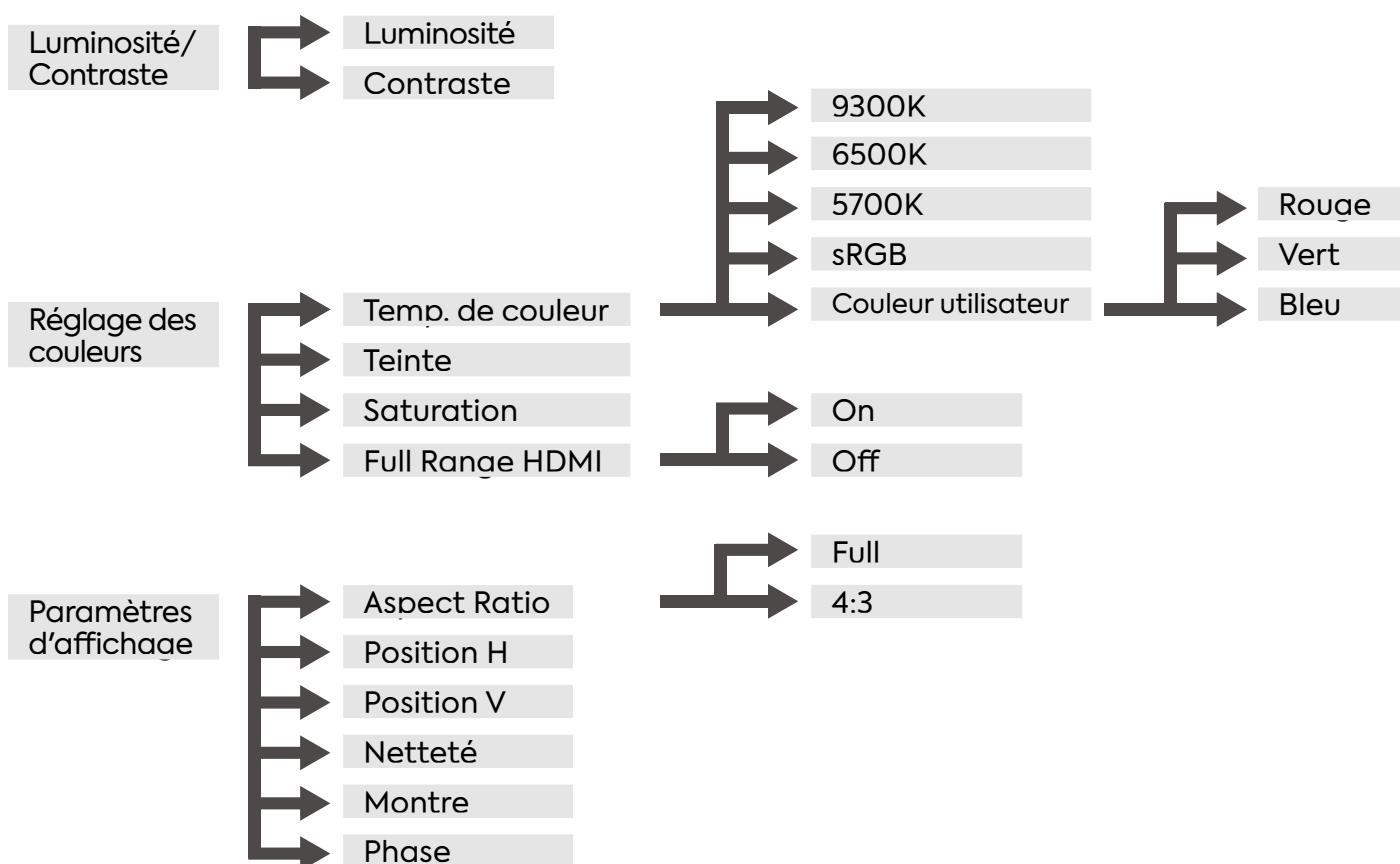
Luminosité/ Contraste

Luminosité

Contraste

9300K

6500K

5700K

sRGB

Couleur utilisateur

Rouge

Vert

Bleu

Réglage des couleurs

Temp. de couleur

Teinte

Saturation

Full Range HDMI

On

Off

Full

4:3

Paramètres d'affichage

Aspect Ratio

Position H

Position V

Netteté

Montre

Phase